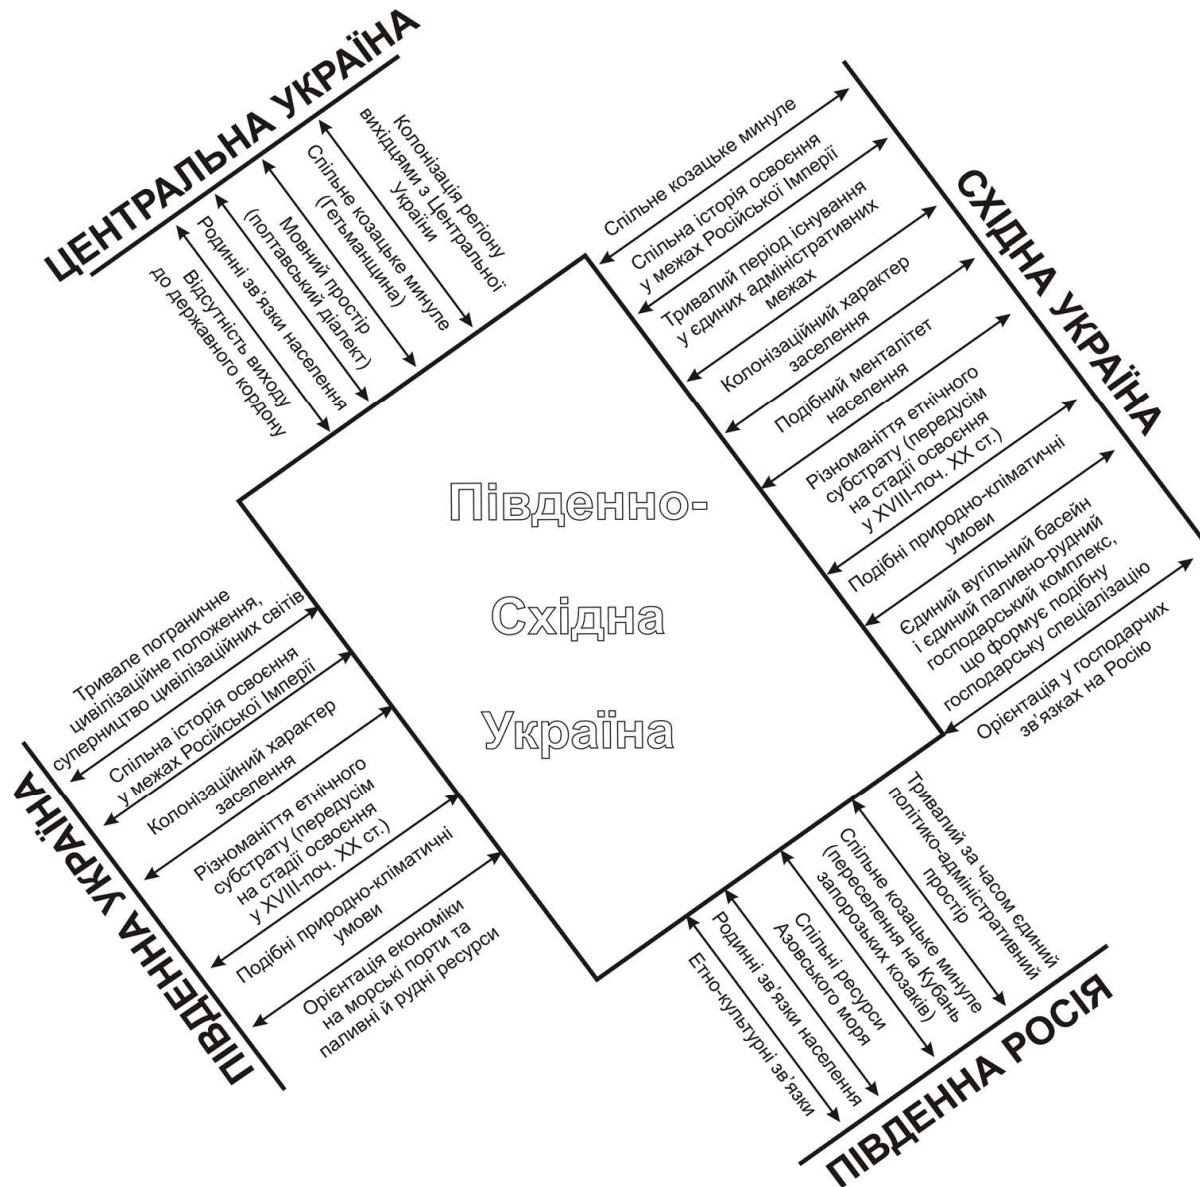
ЦЕНТРАЛЬНА УКРАЇНА

Колонізація регіону вихідцями з Центральної України

Спільне козацьке минуле (Гетьманщина)

Мовний простір (полтавський діалект)

Родинні зв'язки населення

Відсутність виходу до державного кордону

СХІДНА УКРАЇНА

Спільне козацьке минуле

Спільна історія освоєння у межах Російської Імперії

Тривалий період існування у єдиних адміністративних межах

Колонізаційний характер заселення

Подібний менталітет населення

Різноманіття етнічного субстрату (передусім на стадії освоєння у XVIII-поч. XX ст.)

Подібні природно-кліматичні умови

Єдиний вугільний басейн і єдиний паливно-рудний господарський комплекс, що формує подібну господарську спеціалізацію

Орієнтація у господарчих зв'язках на Росію

Південно-Східна Україна

ПІВДЕННА УКРАЇНА

Тривале пограничне цивілізаційне положення, суперництво цивілізаційних світів

Спільна історія освоєння у межах Російської Імперії

Колонізаційний характер заселення

Різноманіття етнічного субстрату (передусім на стадії освоєння у XVIII-поч. XX ст.)

Подібні природно-кліматичні умови

Орієнтація економіки на морські порти та паливні й рудні ресурси

ПІВДЕННА РОСІЯ

Тривалий за часом єдиний політико-адміністративний простір

Спільне козацьке минуле (переселення на Кубань запорозьких козаків)

Спільні ресурси Азовського моря

Родинні зв'язки населення

Етно-культурні зв'язки